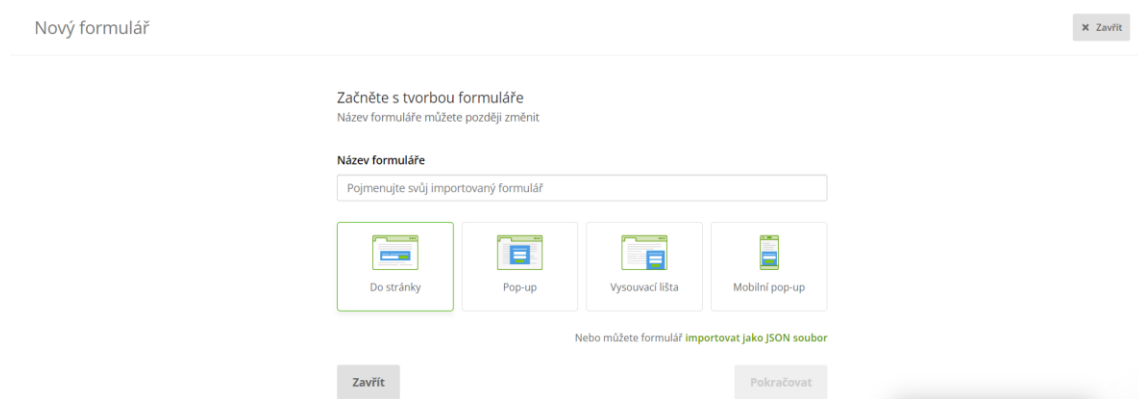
Nový formulář

× Zavřít

Začněte s tvorbou formuláře
Název formuláře můžete později změnit

Název formuláře

Pojmenujte svůj importovaný formulář

Do stránky

Pop-up

Vysouvací lišta

Mobilní pop-up

Nebo můžete formulář importovat jako JSON soubor

Zavřít

Pokračovat